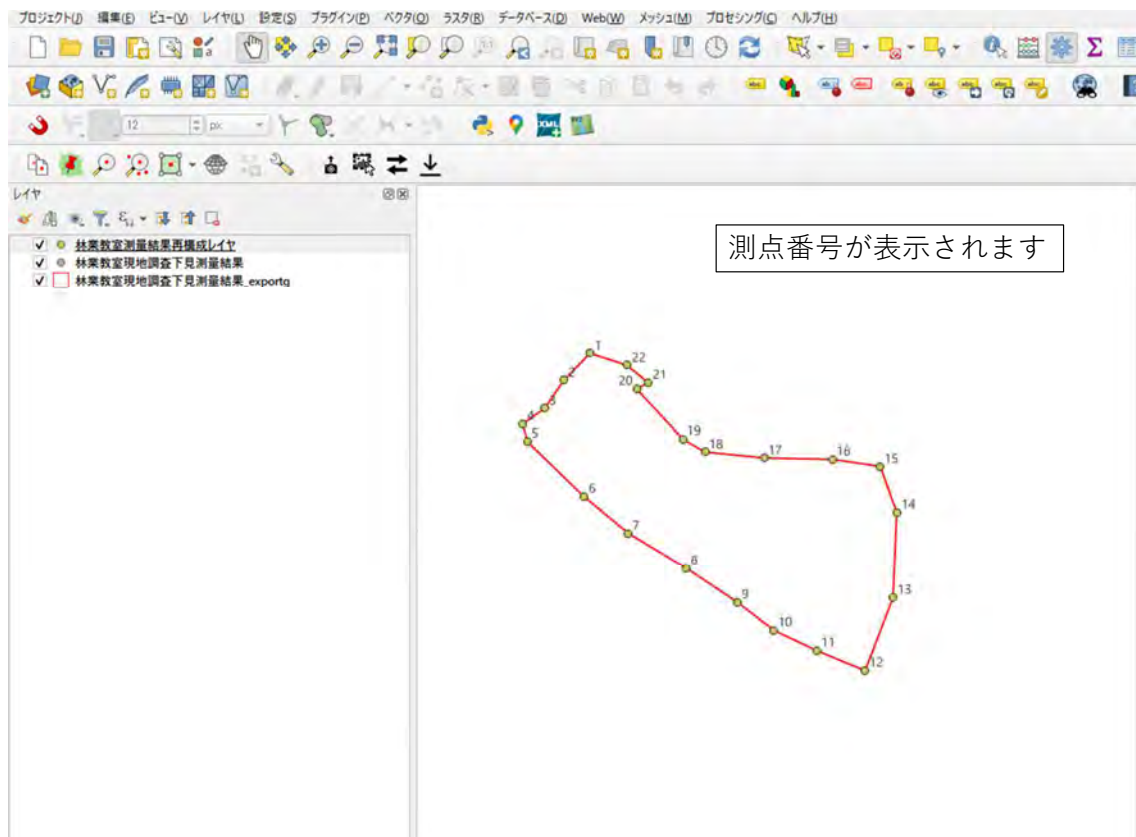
プロジェクト(J) 編集(E) ビュー(V) レイヤ(L) 設定(S) プラグイン(P) ベクタ(O) ラスタ(R) データベース(D) Web(W) メッシュ(M) プロセシング(C) ヘルプ(H)

12 px

レイヤ

林業教室測量結果再構成レイヤ
林業教室現地調査下見測量結果
林業教室現地調査下見測量結果_exportg

測点番号が表示されます

1
22
2
20
21
3
4
5
19
18
17
16
15
14
6
7
8
9
13
10
11
12